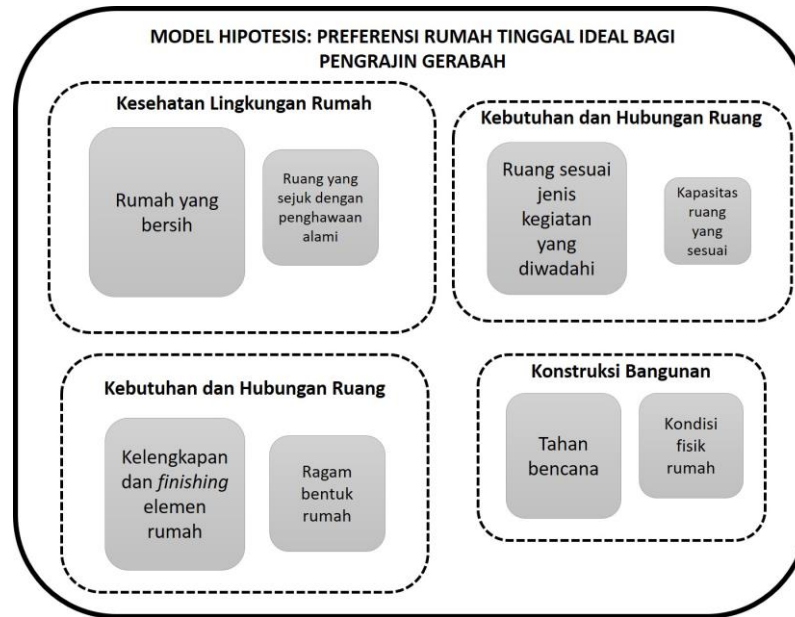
MODEL HIPOTESIS: PREFERENSI RUMAH TINGGAL IDEAL BAGI PENGRAJIN GERABAH

Kesehatan Lingkungan Rumah

Rumah yang bersih

Ruang yang sejuk dengan penghawaan alami

Kebutuhan dan Hubungan Ruang

Ruang sesuai jenis kegiatan yang diwadahi

Kapasitas ruang yang sesuai

Kebutuhan dan Hubungan Ruang

Kelengkapan dan *finishing* elemen rumah

Ragam bentuk rumah

Konstruksi Bangunan

Tahan bencana

Kondisi fisik rumah